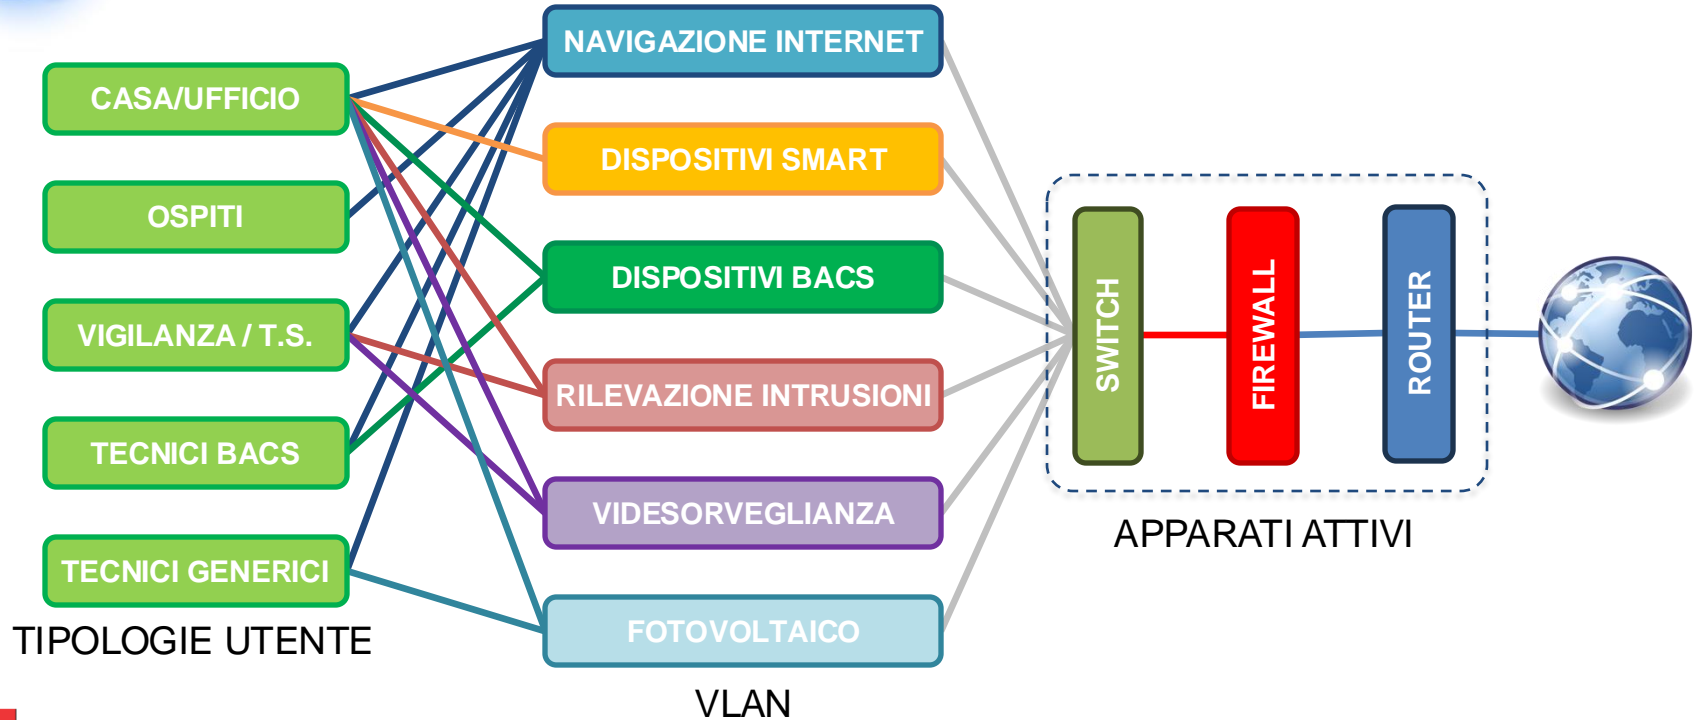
CASA/UFFICIO

OSPITI

VIGILANZA / T.S.

TECNICI BACS

TECNICI GENERICI

TIPOLOGIE UTENTE

NAVIGAZIONE INTERNET

DISPOSITIVI SMART

DISPOSITIVI BACS

RILEVAZIONE INTRUSIONI

VIDESORVEGLIANZA

FOTOVOLTAICO

VLAN

SWITCH

FIREWALL

ROUTER

APPARATI ATTIVI